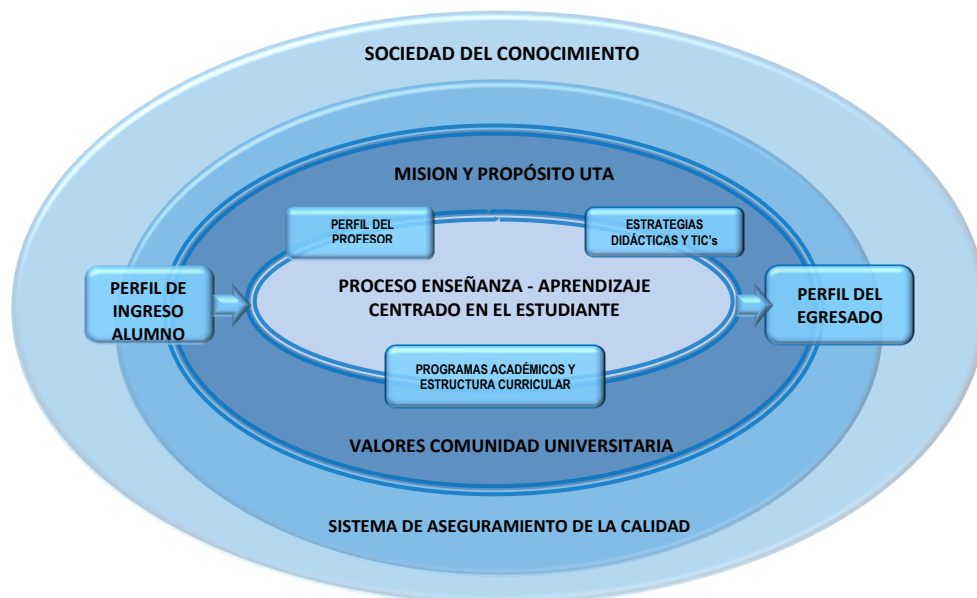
SOCIEDAD DEL CONOCIMIENTO

MISION Y PROPÓSITO UTA

PERFIL DEL PROFESOR

ESTRATEGIAS DIDÁCTICAS Y TIC's

PERFIL DE INGRESO ALUMNO

PROCESO ENSEÑANZA - APRENDIZAJE CENTRADO EN EL ESTUDIANTE

PERFIL DEL EGRESADO

PROGRAMAS ACADÉMICOS Y ESTRUCTURA CURRICULAR

VALORES COMUNIDAD UNIVERSITARIA

SISTEMA DE ASEGURAMIENTO DE LA CALIDAD